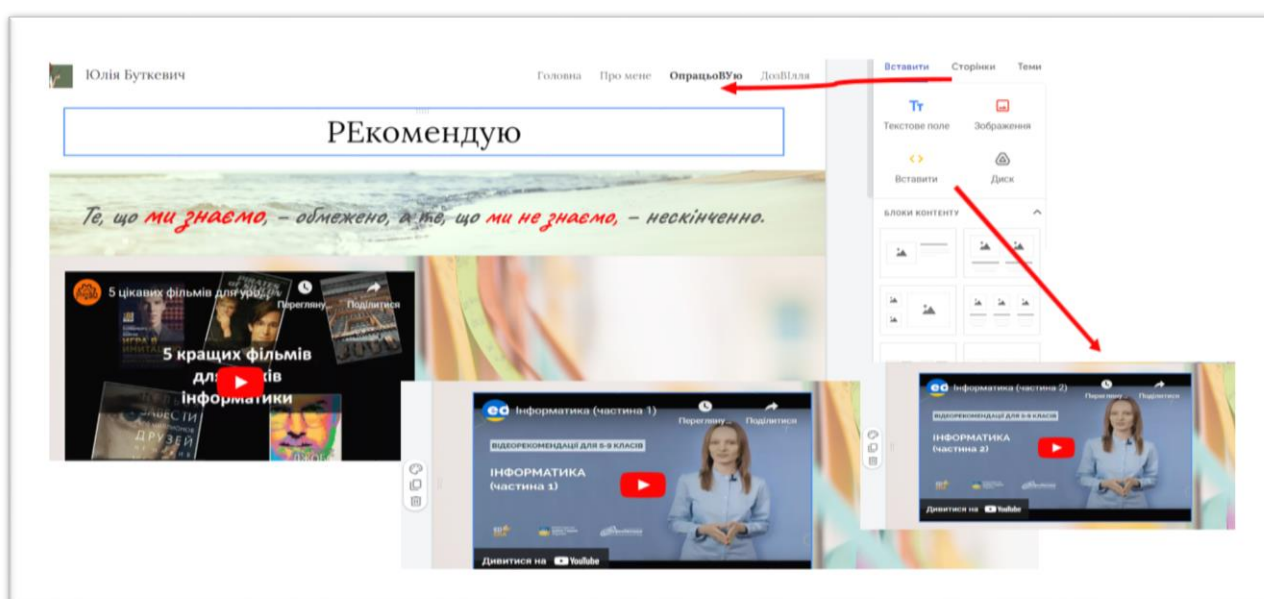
Юлія Буткевич

Головна Про мене ОпрацьоВУю ДозВІлля

Вставити Сторінки Теми

Тт Текстове поле

Зображення

Вставити

Диск

БЛОКИ КОНТЕНТУ

РЕкомендую

Те, що ми знаємо, – обмежено, а те, що ми не знаємо, – нескінченно.

5 цікавих фільмів для уро...

Перегляну...

Поділитися

5 кращих фільмів для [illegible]ків інформатики

ИГРА В ИМИТАЦИЮ

ДРУЗЕЙ

Інформатика (частина 1)

Перегляну...

Поділитися

ВІДЕОРЕКОМЕНДАЦІЇ ДЛЯ 5-9 КЛАСІВ

ІНФОРМАТИКА (частина 1)

Дивитися на YouTube

Інформатика (частина 2)

Перегляну...

Поділитися

ВІДЕОРЕКОМЕНДАЦІЇ ДЛЯ 5-9 КЛАСІВ

ІНФОРМАТИКА (частина 2)

Дивитися на YouTube